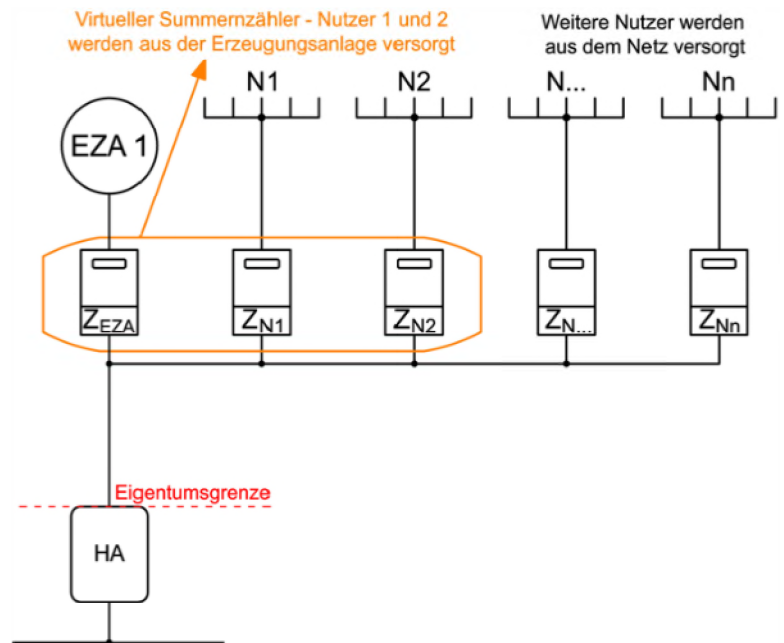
Virtueller Summernzähler - Nutzer 1 und 2 werden aus der Erzeugungsanlage versorgt

Weitere Nutzer werden aus dem Netz versorgt

N1

N2

N...

Nn

EZA 1

$Z_{EZA}$

$Z_{N1}$

$Z_{N2}$

$Z_{N...}$

$Z_{Nn}$

Eigentumsgrenze

HA